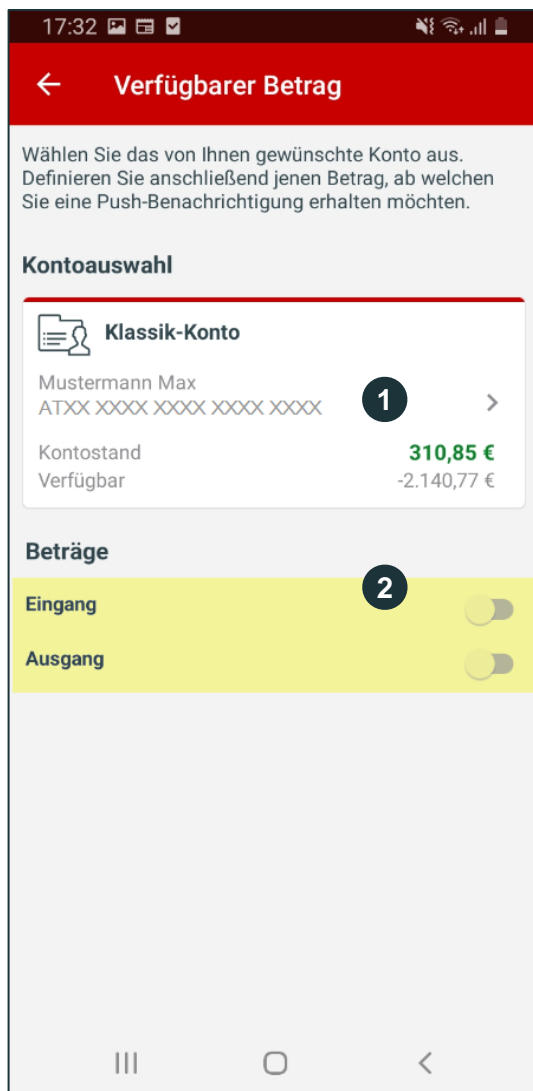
17:32

Verfügbarer Betrag

Wählen Sie das von Ihnen gewünschte Konto aus. Definieren Sie anschließend jenen Betrag, ab welchen Sie eine Push-Benachrichtigung erhalten möchten.

Kontoauswahl

Klassik-Konto

Mustermann Max
ATXX XXXX XXXX XXXX XXXX

1

Kontostand 310,85 €
Verfügbar -2.140,77 €

Beträge

2

Eingang

Ausgang